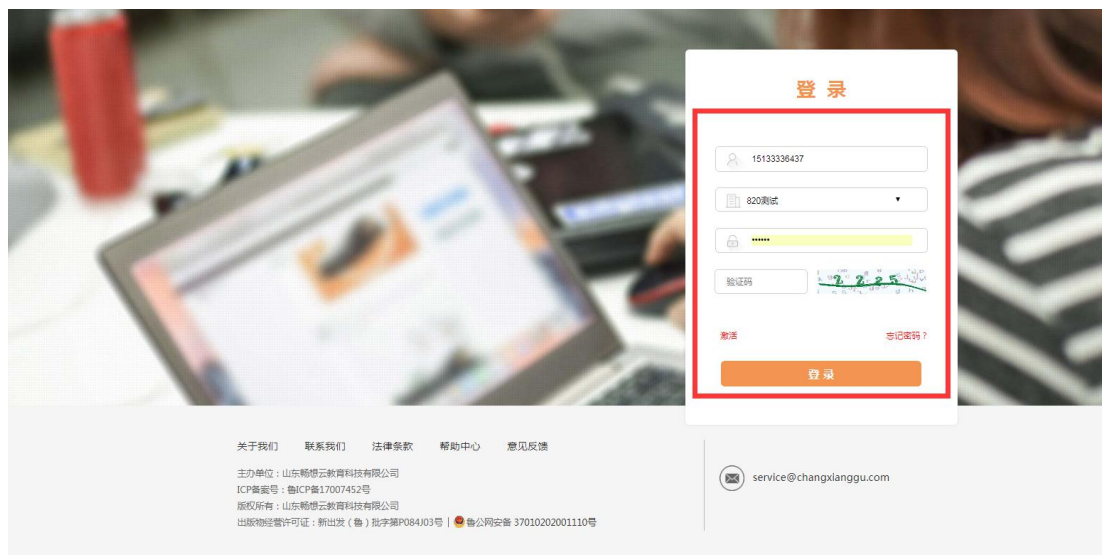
登录

15133336437

820测试

••••••

验证码

2 2 5

激活

忘记密码？

登录

关于我们 联系我们 法律条款 帮助中心 意见反馈

主办单位：山东畅想云教育科技有限公司
ICP备案号：鲁ICP备17007452号
版权所有：山东畅想云教育科技有限公司
出版物经营许可证：新出发（鲁）批字第P084J03号 | 鲁公网安备 37010202001110号

service@changxianggu.com